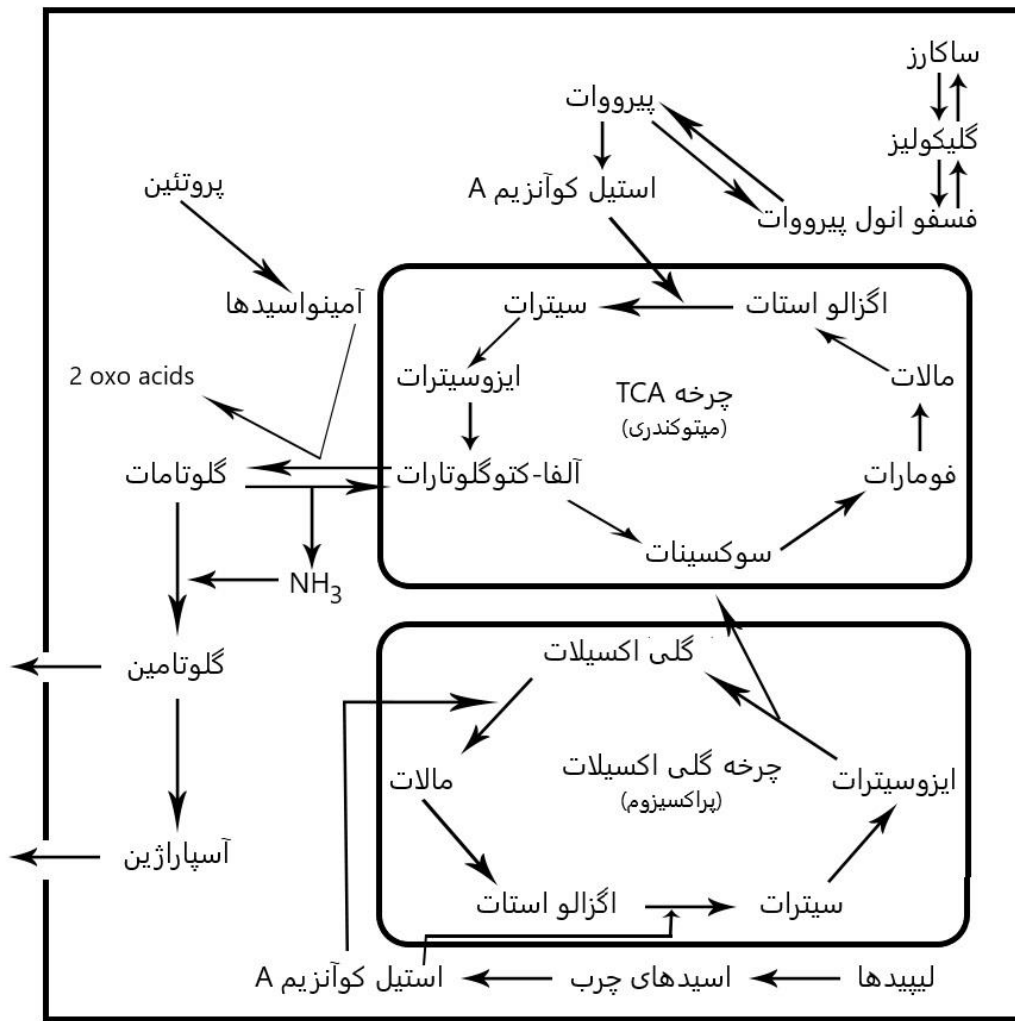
ساکارز

گلیکولیز

فسفو انول پیرووات

پیرووات

استیل کوآنزیم A

پروتئین

آمینواسیدها

اگزالو استات

سیترات

مالات

ایزوسیترات

چرخه TCA
(میتوکندری)

2 oxo acids

گلوتامات

آلفا-کتوگلوتارات

فومارات

سوکسینات

$NH_3$

گلوتامین

گلی اکسیلات

مالات

چرخه گلی اکسیلات
(پراکسیزوم)

ایزوسیترات

آسپاراژین

اگزالو استات

سیترات

استیل کوآنزیم A

اسیدهای چرب

لیپیدها